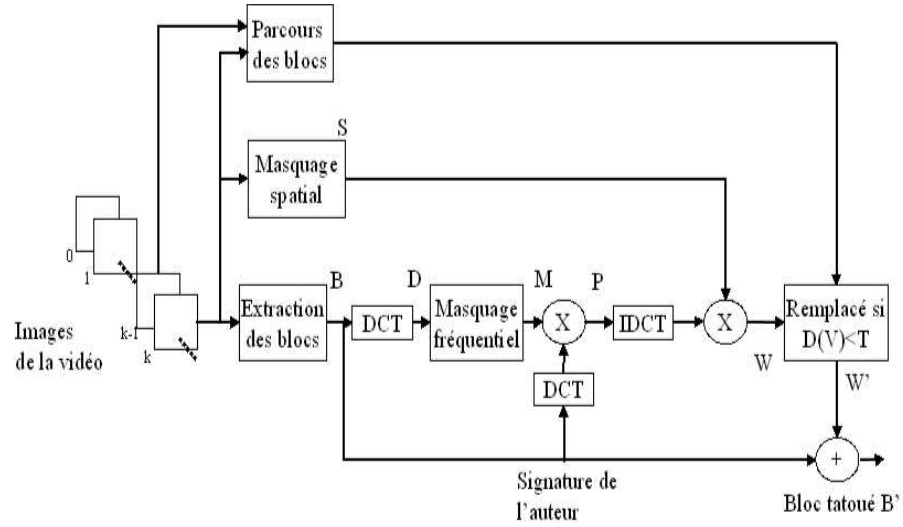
Parcours des blocs

S

Masquage spatial

0

1

k-1

k

Images de la vidéo

B

Extraction des blocs

D

DCT

Masquage fréquentiel

M

X

P

IDCT

X

Remplacé si D(V)<T

W

W'

DCT

+

Signature de l'auteur

Bloc tatoué B'